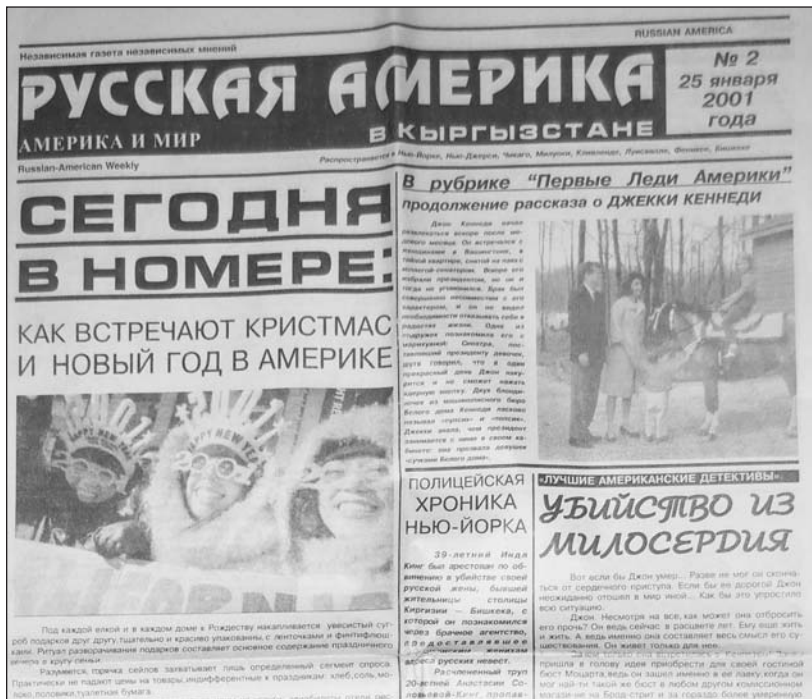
Независимая газета независимых мнений

RUSSIAN AMERICA

РУССКАЯ АМЕРИКА

№ 2
25 января
2001
года

АМЕРИКА И МИР

В КЫРГЫЗСТАНЕ

Russian-American Weekly

Распространяется в Нью-Йорке, Нью-Джерси, Чикаго, Милуоки, Кливленде, Луисвилле, Финиксе, Бишкеке

СЕГОДНЯ В НОМЕРЕ:

КАК ВСТРЕЧАЮТ КРИСТМАС И НОВЫЙ ГОД В АМЕРИКЕ

HAPPY NEW YEAR

HAPPY NEW YEAR

В рубрике "Первые Леди Америки"

продолжение рассказа о ДЖЕККИ КЕННЕДИ

Джон Кеннеди начал развлекаться вскоре после медового месяца. Он встречался с женщинами в Вашингтоне, в тайной квартире, снятой на имя его коллеги-сенатора. Вскоре его избрали президентом, но он и тогда не угомонился. Брак был совершенно несовместим с его характером, и он не видел необходимости отказывать себе в радостях жизни. Одна из подружек похвалялась его в коридорах Сената, посвятившей президенту девочки, друга говорила, что в один прекрасный день Джон разведется с ней и сможет занять ее место. Двух блондинок из вашингтонского бюро Белого дома Кеннеди ласково называл «гусыня» и «гусыня». Джекки знала, что президент занимается с ними в своем кабинете: она прозвала девушек «сучками Белого дома».

ПОЛИЦЕЙСКАЯ ХРОНИКА НЬЮ-ЙОРКА

39-летний Инда Кинг был арестован по обвинению в убийстве своей русской жены, бывшей жительницы столицы Киргизии – Бишкека, с которой он познакомился через брачное агентство, предлагавшее женихам русских невест.

Расчлененный труп 20-летней Анастасии Соловьевой-Кинг, пропав-

«ЛУЧШИЕ АМЕРИКАНСКИЕ ДЕТЕКТИВЫ»

УБИЙСТВО ИЗ МИЛОСЕРДИЯ

Вот если бы Джон умер... Разве не мог он скончаться от сердечного приступа. Если бы ее дорогой Джон неожиданно отошел в мир иной... Как бы это упростило всю ситуацию.

Джон. Несмотря на все, как может она отбросить его прочь? Он ведь сейчас в расцвете лет. Ему еще жить и жить. А ведь именно она составляет весь смысл его существования. Он живет только для нее.

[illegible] пришла в голову идея приобрести для своей гостиной бюст Моцарта, ведь он зашел именно в ее лавку, когда он мог найти такой же бюст в любом другом комиссионном магазине на Брод-стрит и за гораздо более умеренную

Под каждой елкой и в каждом доме к Рождеству накапливается увесистый сугроб подарков друг другу, тщательно и красиво упакованных, с ленточками и фантифлюшками. Ритуал разворачивания подарков составляет основное содержание праздничного вечера в кругу семьи.

Разумеется, горячка сейлов захватывает лишь определенный сегмент спроса. Практически не падают цены на товары, индифферентные к праздникам: хлеб, соль, молоко, половики, туалетная бумага.